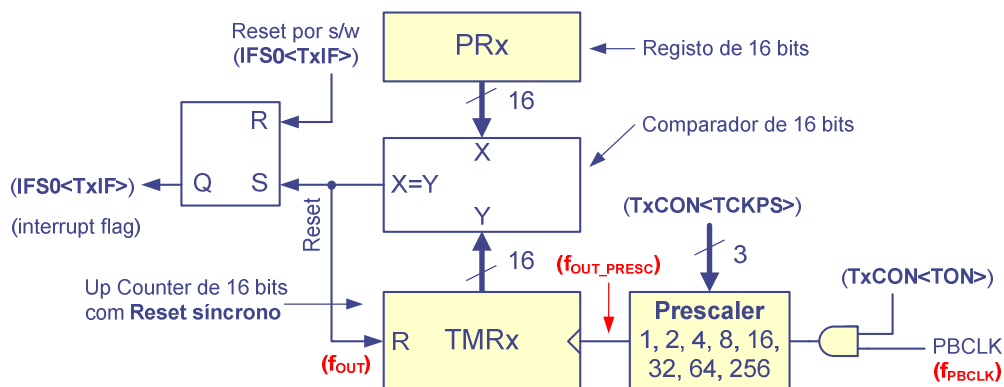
Reset por s/w
(IFS0<TxIF>)

PRx

Registo de 16 bits

16

R

Comparador de 16 bits

X

(IFS0<TxIF>)

Q

S

X=Y

(interrupt flag)

Reset

Y

(TxCON<TCKPS>)

16

($f_{OUT\_PRESC}$)

3

Up Counter de 16 bits com Reset síncrono

(TxCON<TON>)

R

TMRx

Prescaler
1, 2, 4, 8, 16, 32, 64, 256

PBCLK

($f_{OUT}$)

($f_{PBCLK}$)